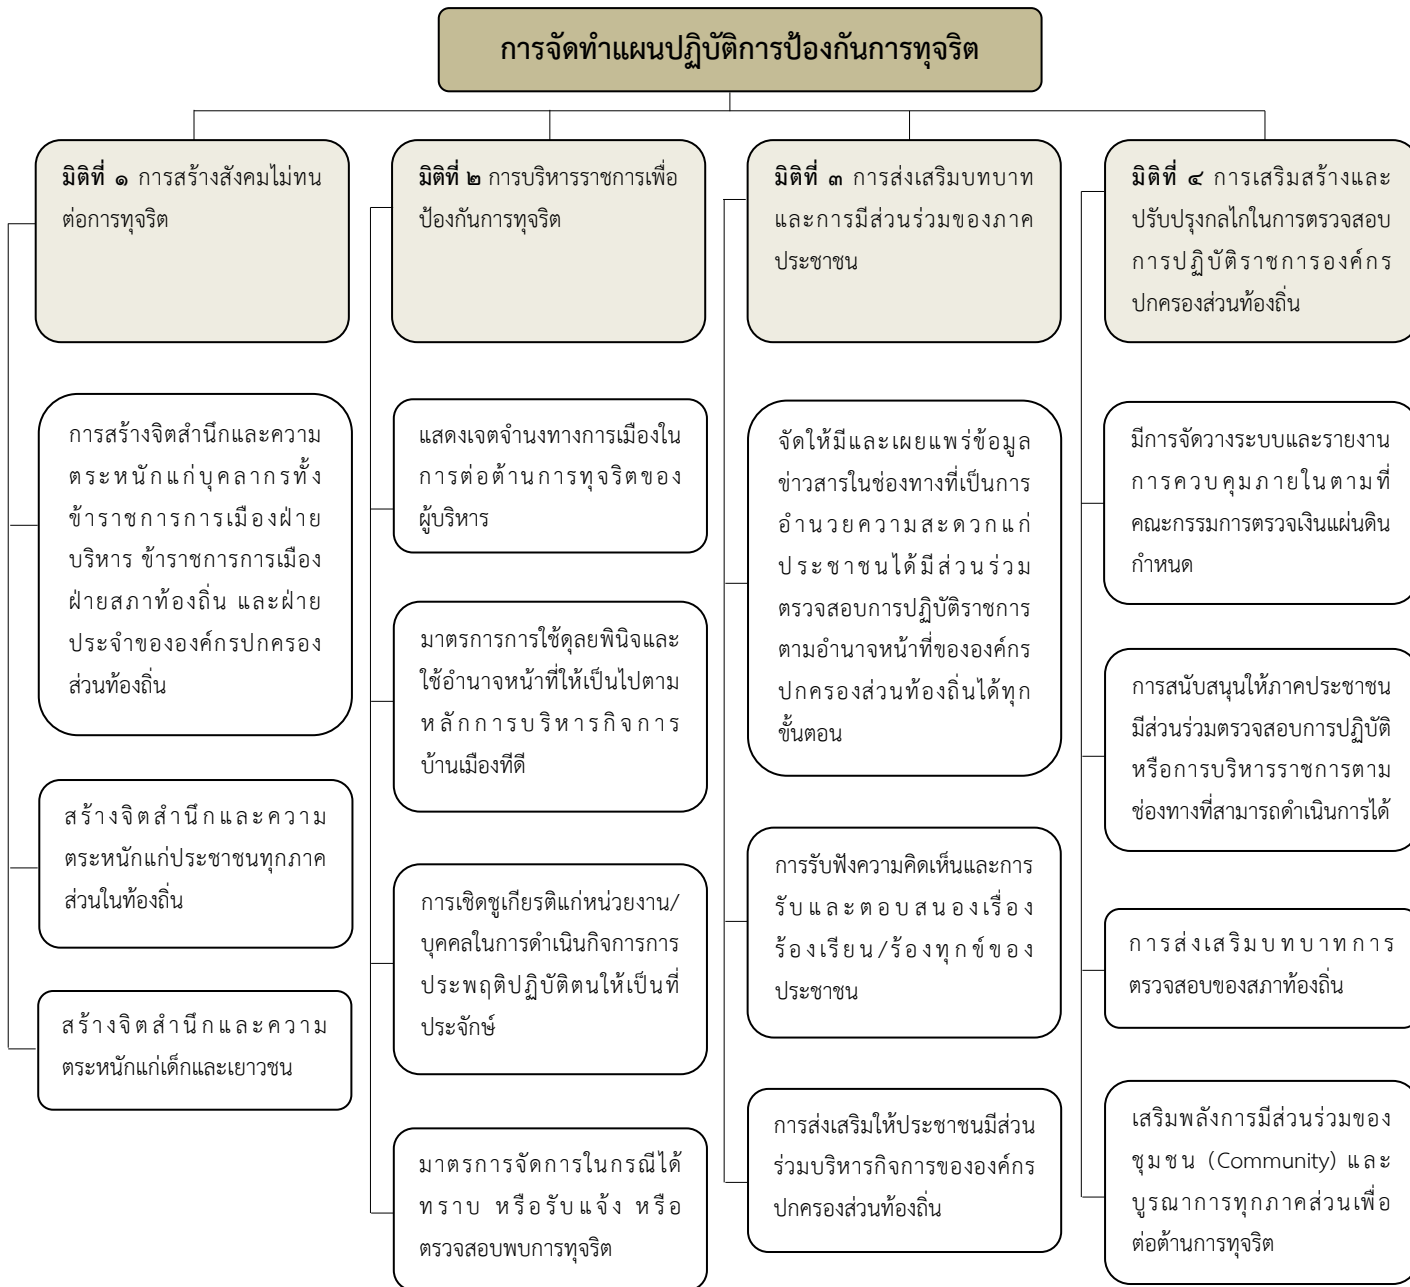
การจัดทำแผนปฏิบัติการป้องกันการทุจริต

มิติที่ ๑ การสร้างสังคมไม่ทนต่อการทุจริต

การสร้างจิตสำนึกและความตระหนักแก่บุคลากรทั้งข้าราชการการเมืองฝ่ายบริหาร ข้าราชการการเมืองฝ่ายสภาท้องถิ่น และฝ่ายประจำขององค์กรปกครองส่วนท้องถิ่น

สร้างจิตสำนึกและความตระหนักแก่ประชาชนทุกภาคส่วนในท้องถิ่น

สร้างจิตสำนึกและความตระหนักแก่เด็กและเยาวชน

มิติที่ ๒ การบริหารราชการเพื่อป้องกันการทุจริต

แสดงเจตจำนงทางการเมืองในการต่อต้านการทุจริตของผู้บริหาร

มาตรการการใช้ดุลยพินิจและใช้อำนาจหน้าที่ให้เป็นไปตามหลักการบริหารกิจการบ้านเมืองทีดี

การเชิดชูเกียรติแก่หน่วยงาน/บุคคลในการดำเนินกิจการการประพฤติปฏิบัติตนให้เป็นที่ประจักษ์

มาตรการจัดการในกรณีได้ทราบ หรือรับแจ้ง หรือตรวจสอบพบการทุจริต

มิติที่ ๓ การส่งเสริมบทบาทและการมีส่วนร่วมของภาคประชาชน

จัดให้มีและเผยแพร่ข้อมูลข่าวสารในช่องทางที่เป็นการอำนวยความสะดวกแก่ประชาชนได้มีส่วนร่วมตรวจสอบการปฏิบัติราชการตามอำนาจหน้าที่ขององค์กรปกครองส่วนท้องถิ่นได้ทุกขั้นตอน

การรับฟังความคิดเห็นและการรับและตอบสนองเรื่องร้องเรียน/ร้องทุกข์ของประชาชน

การส่งเสริมให้ประชาชนมีส่วนร่วมบริหารกิจการขององค์กรปกครองส่วนท้องถิ่น

มิติที่ ๔ การเสริมสร้างและปรับปรุงกลไกในการตรวจสอบการปฏิบัติราชการองค์กรปกครองส่วนท้องถิ่น

มีการจัดวางระบบและรายงานการควบคุมภายในตามที่คณะกรรมการตรวจเงินแผ่นดินกำหนด

การสนับสนุนให้ภาคประชาชนมีส่วนร่วมตรวจสอบการปฏิบัติหรือการบริหารราชการตามช่องทางที่สามารถดำเนินการได้

การส่งเสริมบทบาทการตรวจสอบของสภาท้องถิ่น

เสริมพลังการมีส่วนร่วมของชุมชน (Community) และบูรณาการทุกภาคส่วนเพื่อต่อต้านการทุจริต